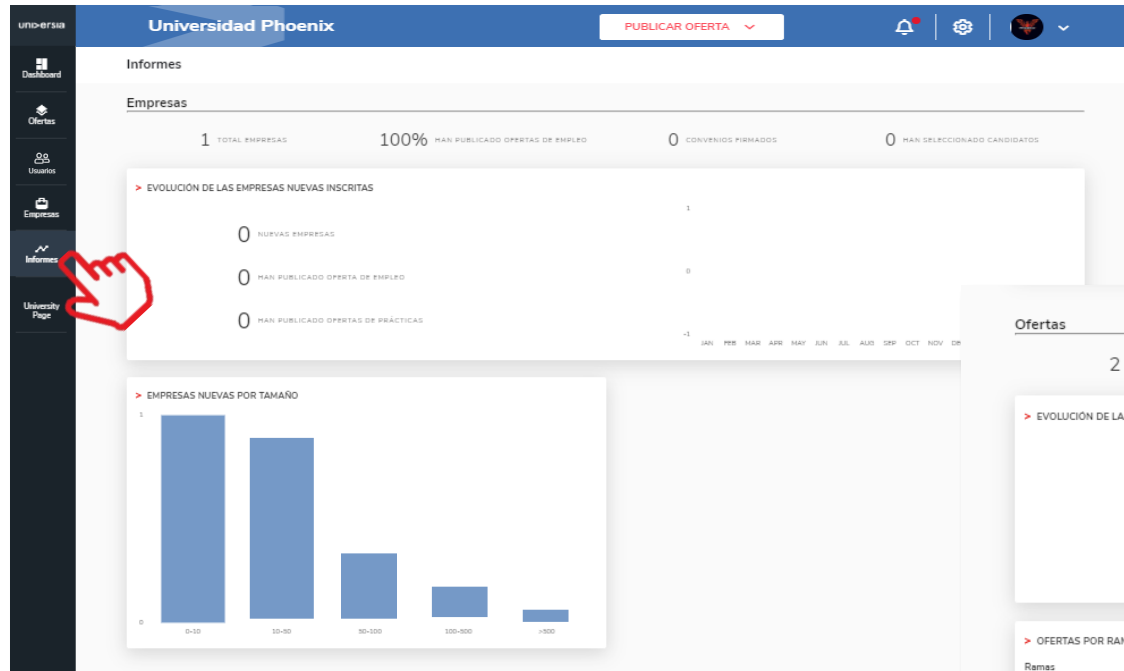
universia

Dashboard
Ofertas
Usuarios
Empresas
Informes
University Page

Universidad Phoenix

PUBLICAR OFERTA

Informes

Empresas

1 TOTAL EMPRESAS
100% HAN PUBLICADO OFERTAS DE EMPLEO
0 CONVENIOS FIRMADOS
0 HAN SELECCIONADO CANDIDATOS

> EVOLUCIÓN DE LAS EMPRESAS NUEVAS INSCRITAS

0 NUEVAS EMPRESAS
0 HAN PUBLICADO OFERTA DE EMPLEO
0 HAN PUBLICADO OFERTAS DE PRÁCTICAS

1
0
-1
JAN FEB MAR APR MAY JUN JUL AUG SEP OCT NOV DE

Ofertas

2

> EVOLUCIÓN DE LA

> EMPRESAS NUEVAS POR TAMAÑO

1
0
0-10 10-50 50-100 100-500 >500

> OFERTAS POR RAM

Ramas